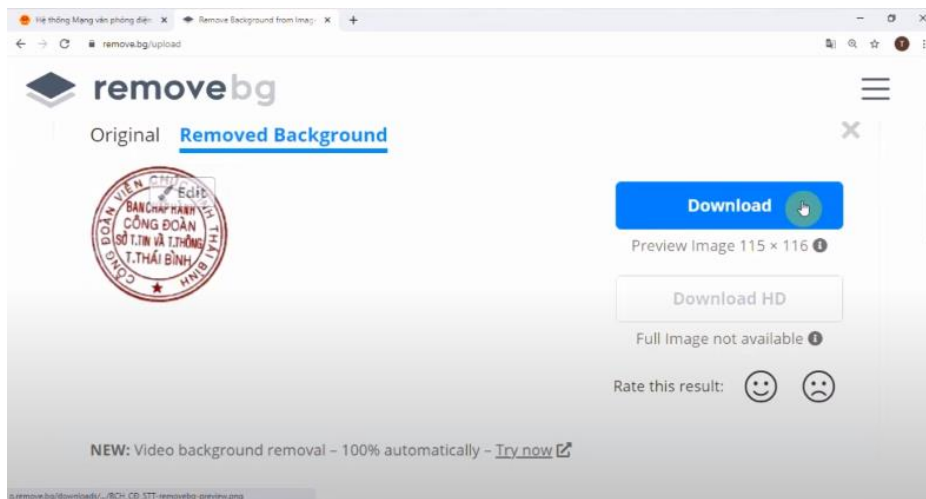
Hệ thống Mạng văn phòng điện ×
Remove Background from Imag ×
+
remove.bg/upload
removebg
Original Removed Background
×
Edit
CÔNG ĐOÀN VIÊN CHỨC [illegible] TỈNH THÁI BÌNH
BAN CHẤP HÀNH CÔNG ĐOÀN SỞ T.TIN VÀ T.THÔNG T.THÁI BÌNH
Download
Preview Image 115 × 116
Download HD
Full Image not available
Rate this result:
NEW: Video background removal – 100% automatically – Try now
o.remove.bg/downloads/.../BCH_CĐ_STT-removebg-preview.png